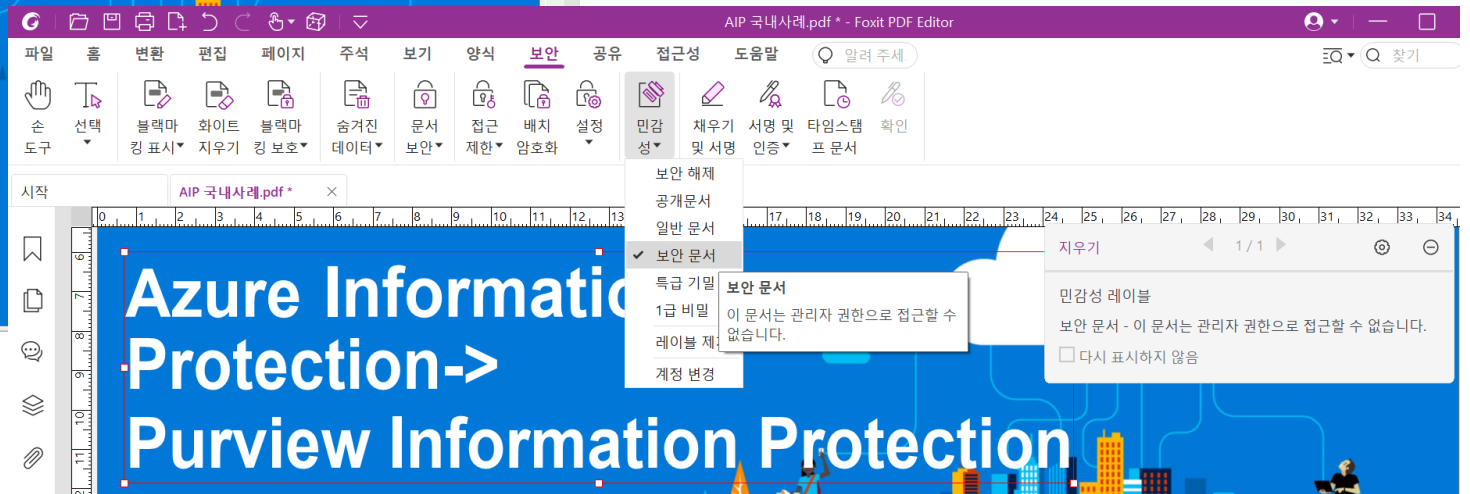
AIP 국내사례.pdf * - Foxit PDF Editor

파일 홈 변환 편집 페이지 주석 보기 양식 보안 공유 접근성 도움말 알려 주세 찾기

손 도구 선택 블랙마킹 표시 화이트 지우기 블랙마킹 보호 숨겨진 데이터 문서 보안 접근 제한 배치 암호화 설정 민감성 채우기 및 서명 서명 및 인증 타임스탬프 문서 확인

시작 AIP 국내사례.pdf *

보안 해제
공개문서
일반 문서
✔ 보안 문서
특급 기밀
1급 비밀
레이블 제
계정 변경

보안 문서
이 문서는 관리자 권한으로 접근할 수 없습니다.

지우기 1 / 1

민감성 레이블
보안 문서 - 이 문서는 관리자 권한으로 접근할 수 없습니다.
다시 표시하지 않음

Azure Informatio
Protection->
Purview Information Protection